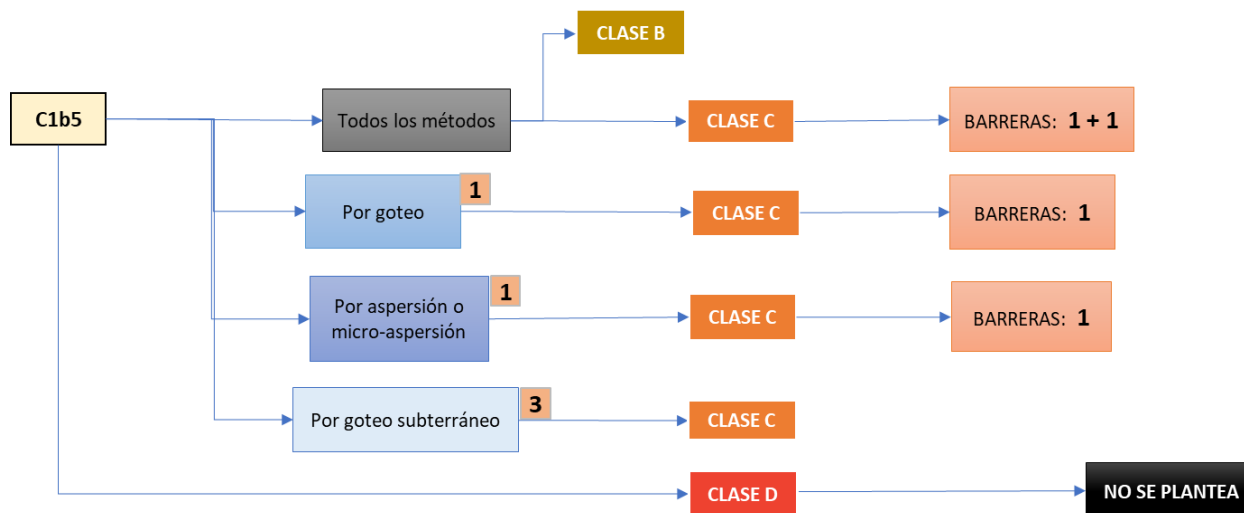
CLASE B

C1b5

Todos los métodos

CLASE C

BARRERAS: 1 + 1

Por goteo

1

CLASE C

BARRERAS: 1

Por aspersión o micro-aspersión

1

CLASE C

BARRERAS: 1

Por goteo subterráneo

3

CLASE C

CLASE D

NO SE PLANTEA